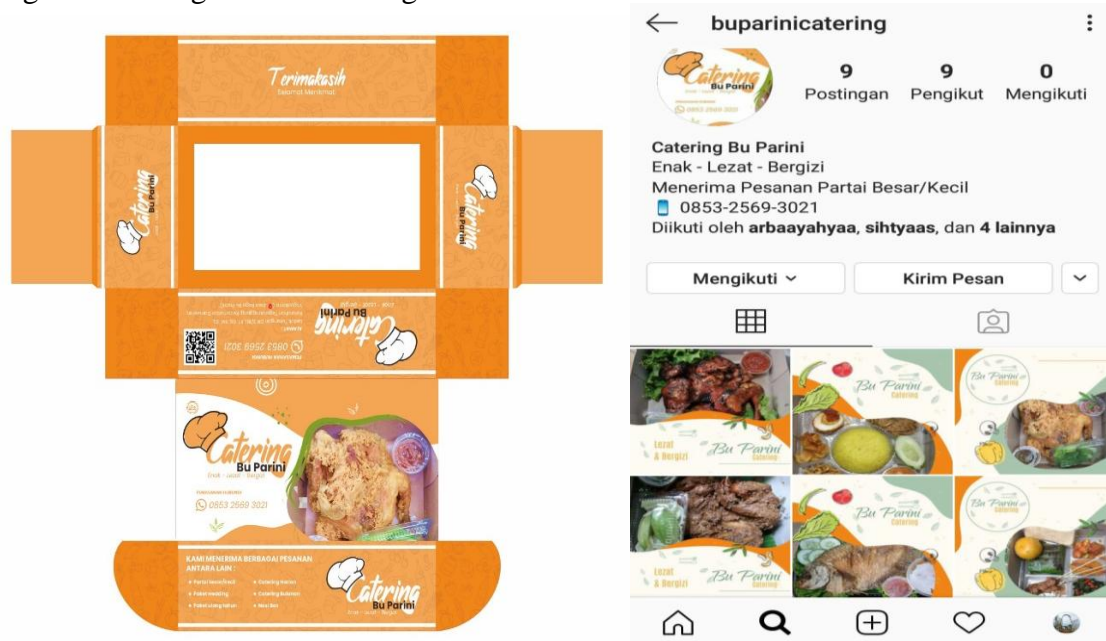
Terimakasih
Selamat Menikmati

Catering Bu Parini

Catering Bu Parini

Catering Bu Parini
0853 2569 3021

Catering Bu Parini
Enak - Lezat - Bergizi
0853 2569 3021

KAMI MENERIMA BERBAGAI PESANAN ANTARA LAIN :
• Partai besar/kecil
• Paket wedding
• Paket ulang tahun
• Catering harian
• Catering bulanan
• Nasi box

Catering Bu Parini

buparinicatering

Catering Bu Parini
0853-2569-3021

9 Postingan
9 Pengikut
0 Mengikuti

Catering Bu Parini
Enak - Lezat - Bergizi
Menerima Pesanan Partai Besar/Kecil
0853-2569-3021
Diikuti oleh arbaayahyaa, sihtyaas, dan 4 lainnya

Mengikuti
Kirim Pesan

Lezat & Bergizi
Bu Parini
Bu Parini Catering
Bu Parini Catering
Lezat & Bergizi
Bu Parini
Bu Parini Catering
Bu Parini Catering